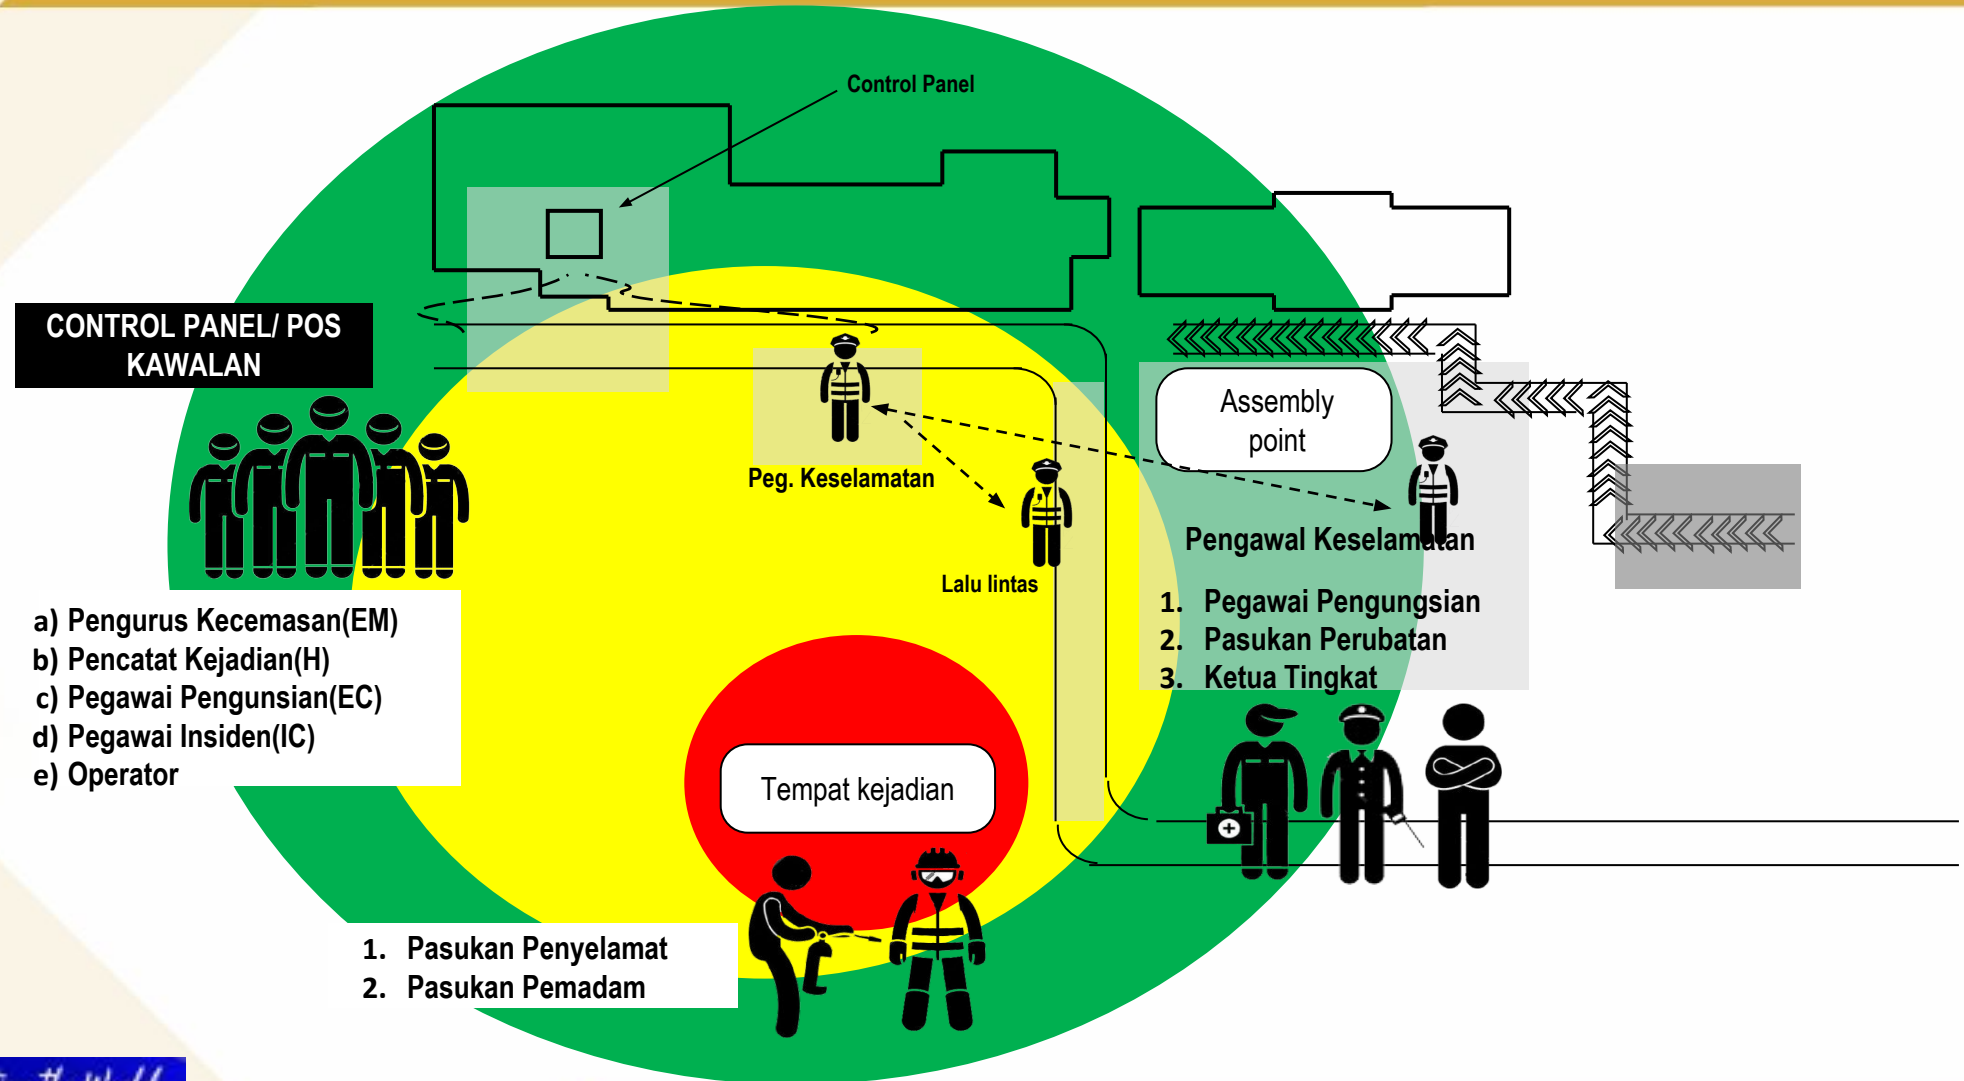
Control Panel

CONTROL PANEL/ POS KAWALAN

Assembly point

Peg. Keselamatan

Lalu lintas

Pengawal Keselamatan

a) Pengurus Kecemasan(EM)
b) Pencatat Kejadian(H)
c) Pegawai Pengunsian(EC)
d) Pegawai Insiden(IC)
e) Operator

1. Pegawai Pengungsian
2. Pasukan Perubatan
3. Ketua Tingkat

Tempat kejadian

1. Pasukan Penyelamat
2. Pasukan Pemadam